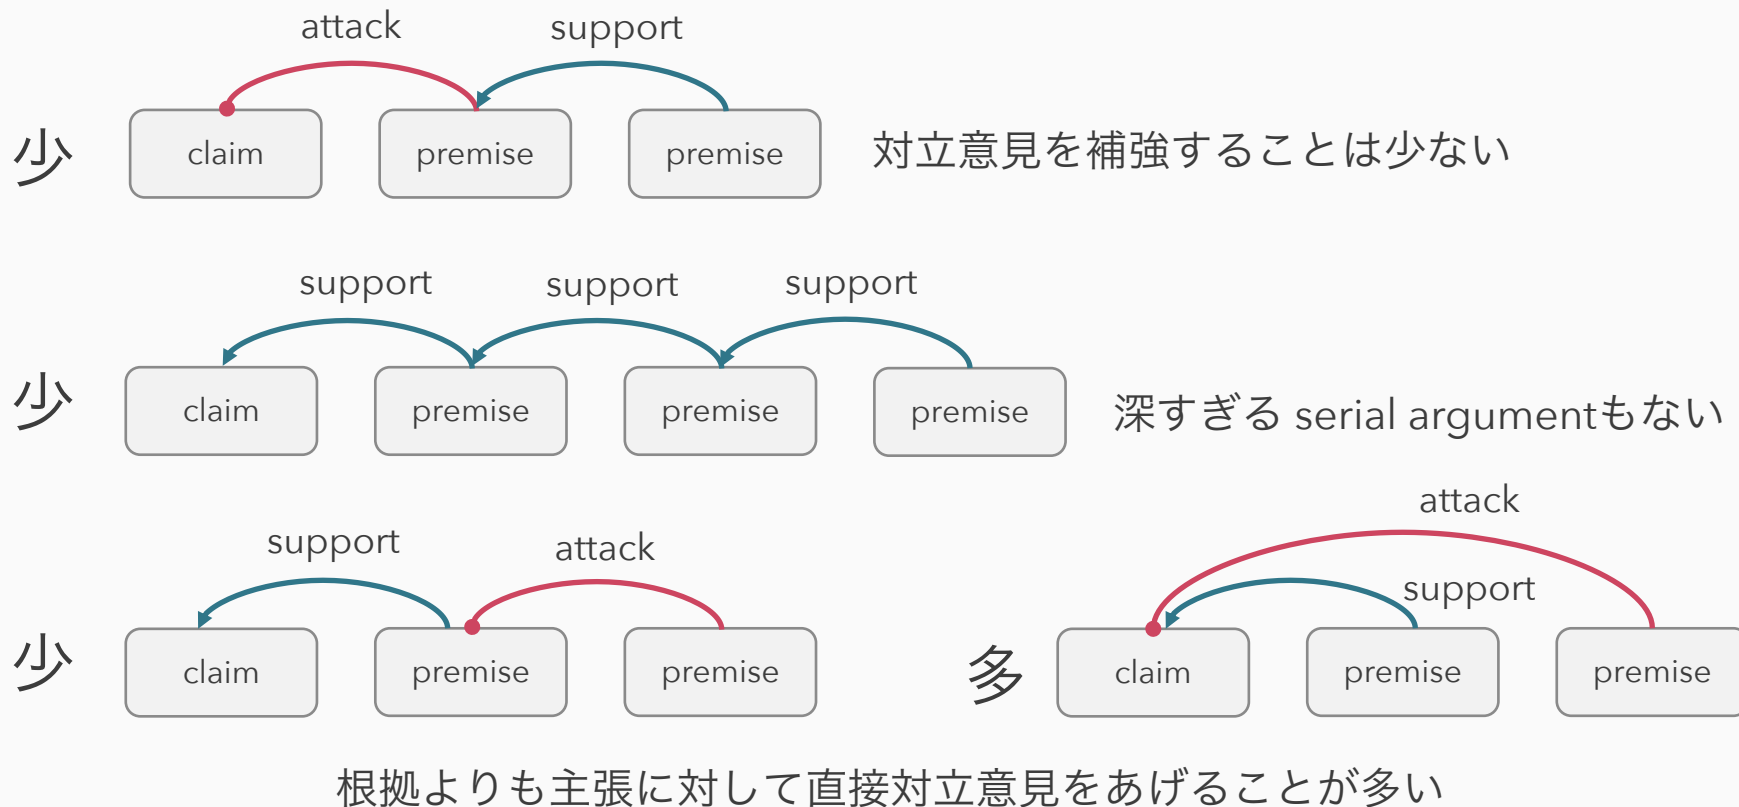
attack support

少 claim premise premise 対立意見を補強することは少ない

support support support

少 claim premise premise premise 深すぎる serial argumentもない

support attack

少 claim premise premise

attack

support

多 claim premise premise

根拠よりも主張に対して直接対立意見をあげることが多い